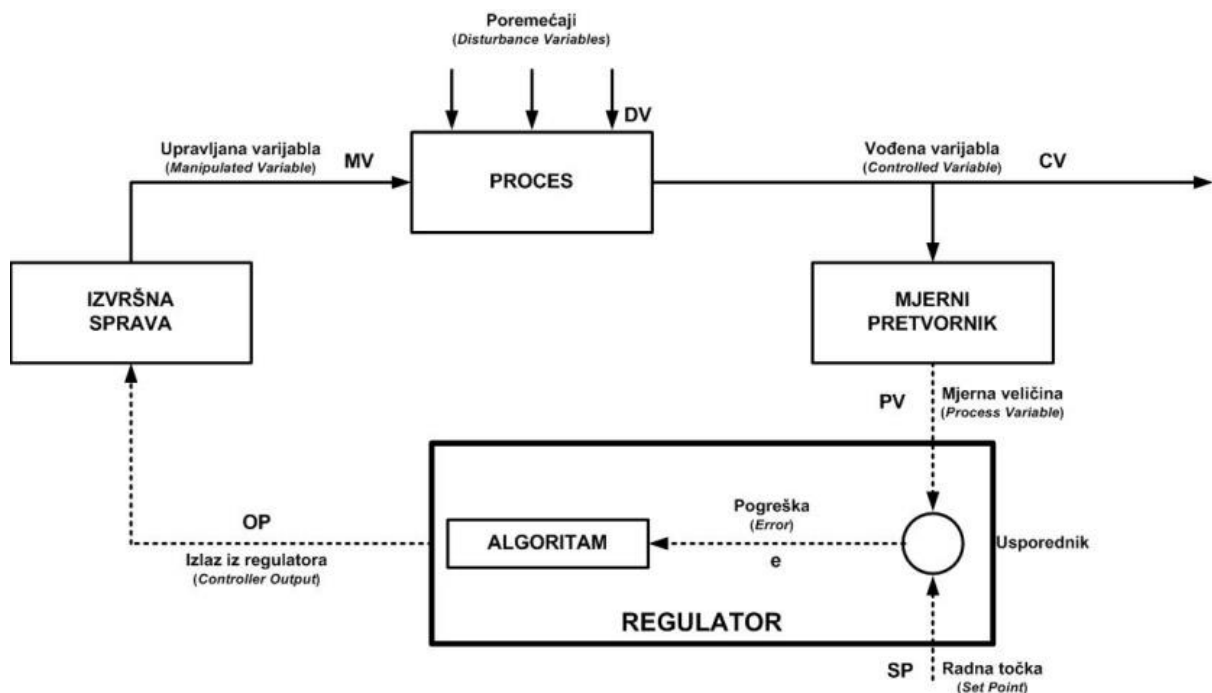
Poremećaji
(Disturbance Variables)

DV

Upravljana varijabla
(Manipulated Variable)

MV

PROCES

Vođena varijabla
(Controlled Variable)

CV

IZVRŠNA SPRAVA

MJERNI PRETVORNIK

PV

Mjerna veličina
(Process Variable)

OP

Izlaz iz regulatora
(Controller Output)

ALGORITAM

Pogreška
(Error)

e

Usporednik

REGULATOR

SP

Radna točka
(Set Point)